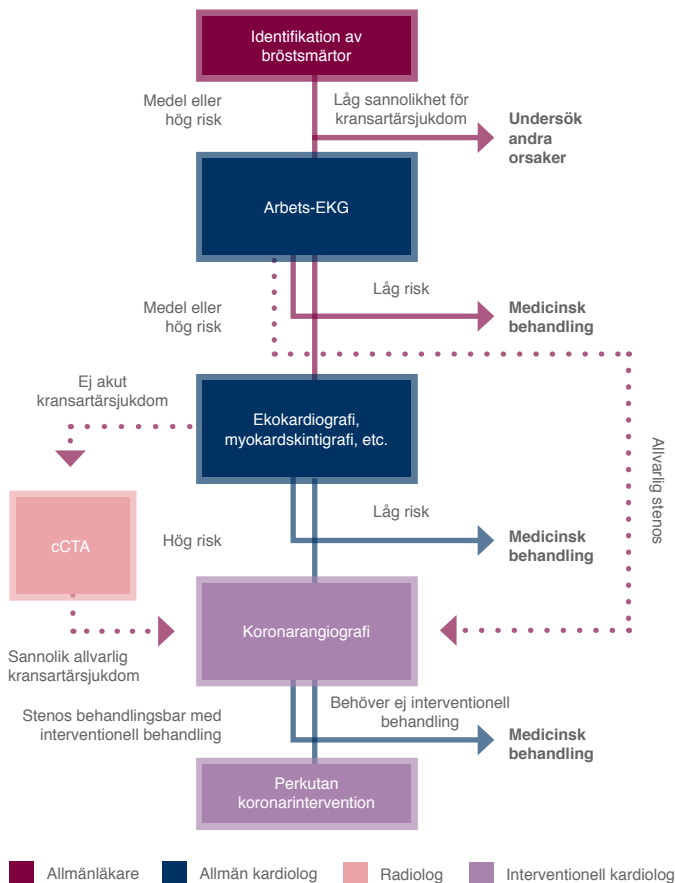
Identifikation av bröstsmärtor

Medel eller hög risk

Låg sannolikhet för kransartärsjukdom

Undersök andra orsaker

Arbets-EKG

Låg risk

Medicinsk behandling

Medel eller hög risk

Ej akut kransartärsjukdom

Ekokardiografi, myokardskintigrafi, etc.

Allvarlig stenos

Låg risk

Medicinsk behandling

cCTA

Hög risk

Koronarangiografi

Sannolik allvarlig kransartärsjukdom

Behöver ej interventionell behandling

Stenos behandlingsbar med interventionell behandling

Medicinsk behandling

Perkutan koronarintervention

Allmänläkare
Allmän kardiolog
Radiolog
Interventionell kardiolog